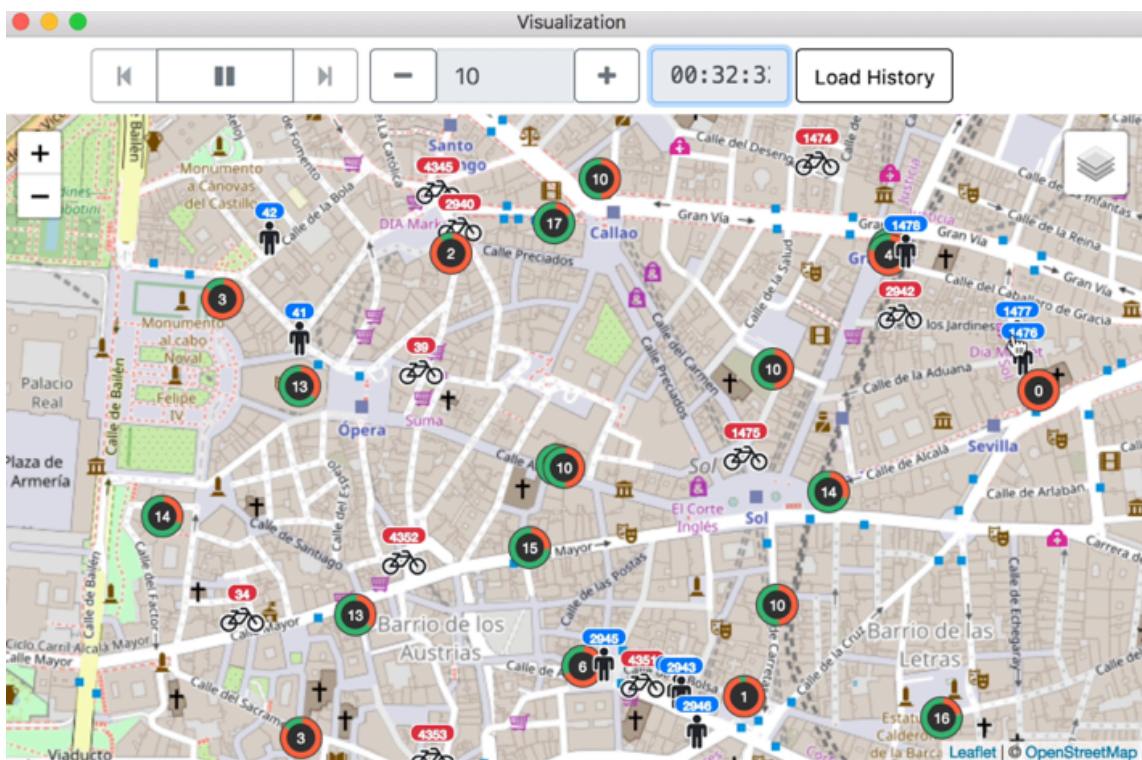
Visualization

10

00:32:3

Load History

+

−

Monumento a Cánovas del Castillo

42

4345

Santo

2940

DIA Mark

2

Calle Preciados

10

17

Callao

1474

Calle del Desengaño

Gran Vía

1478

Gran Vía

Calle de la Reina

Gran Vía

4

3

Monumento al cabo Noval

Felipe IV

41

13

39

Ópera

Suma

2942

1477

1476

los Jardines

Dia Market

Calle del Caballero de Gracia

10

Calle de la Aduana

0

Palacio Real

Plaza de Armería

Calle de Bailén

Calle del Carmen

Calle Preciados

Calle de la Salud

1475

Sol

El Corte Inglés

Sol

10

14

Calle de Alcalá

Sevilla

Calle de Arlabán

14

Calle de Santiago

4352

15

Mayor

Calle de las Postas

Carrera de

34

Calle Mayor

13

Barrio de los Austrias

10

Barrio de las Letras

Ciclo Carril Alcalá Mayor

Calle Mayor

2945

6

4351

2943

2946

1

16

Calle de Factor

Calle del Sacramento

3

4353

Viaducto

Calle de Echegaray

Calle de la Cruz

Calle de la Bola

Calle de Fomento

Calle de Bailén

Leaflet | © OpenStreetMap